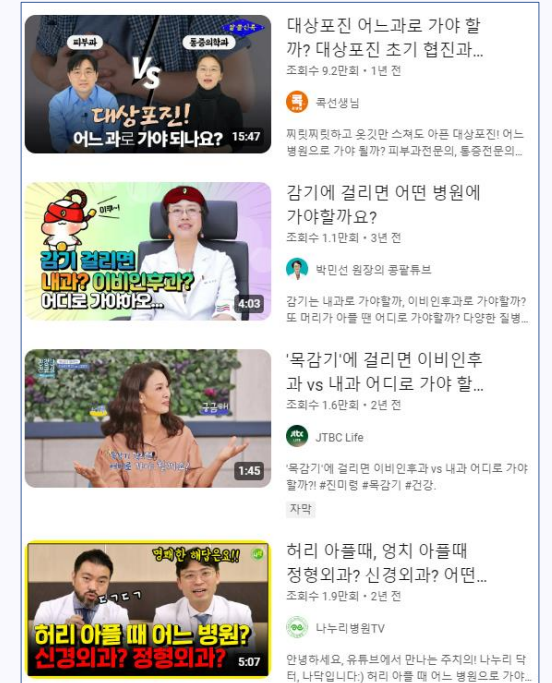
피부과
통증의학과
VS
대상포진!
어느 과로 가야 되나요?
15:47

대상포진 어느과로 가야 할까? 대상포진 초기 협진과...
조회수 9.2만회 • 1년 전
콕선생님
찌릿찌릿하고 옷깃만 스쳐도 아픈 대상포진! 어느 병원으로 가야 될까? 피부과전문의, 통증전문의...

이야~
감기 걸리면
내과? 이비인후과?
어디로 가야하오...
4:03

감기에 걸리면 어떤 병원에 가야할까요?
조회수 1.1만회 • 3년 전
박민선 원장의 콩팥튜브
감기는 내과로 가야할까, 이비인후과로 가야할까? 또 머리가 아플 땐 어디로 가야할까? 다양한 질병...

1:45

'목감기'에 걸리면 이비인후과 vs 내과 어디로 가야 할...
조회수 1.6만회 • 2년 전
JTBC Life
'목감기'에 걸리면 이비인후과 vs 내과 어디로 가야할까?! #진미령 #목감기 #건강.
자막

명쾌한 해답은?!
허리 아플 때 어느 병원?
신경외과? 정형외과?
5:07

허리 아플때, 엉치 아플때 정형외과? 신경외과? 어떤...
조회수 1.9만회 • 2년 전
나누리병원TV
안녕하세요, 유튜브에서 만나는 주치의! 나누리 닥터, 나닥입니다:) 허리 아플 때 어느 병원으로 가야...